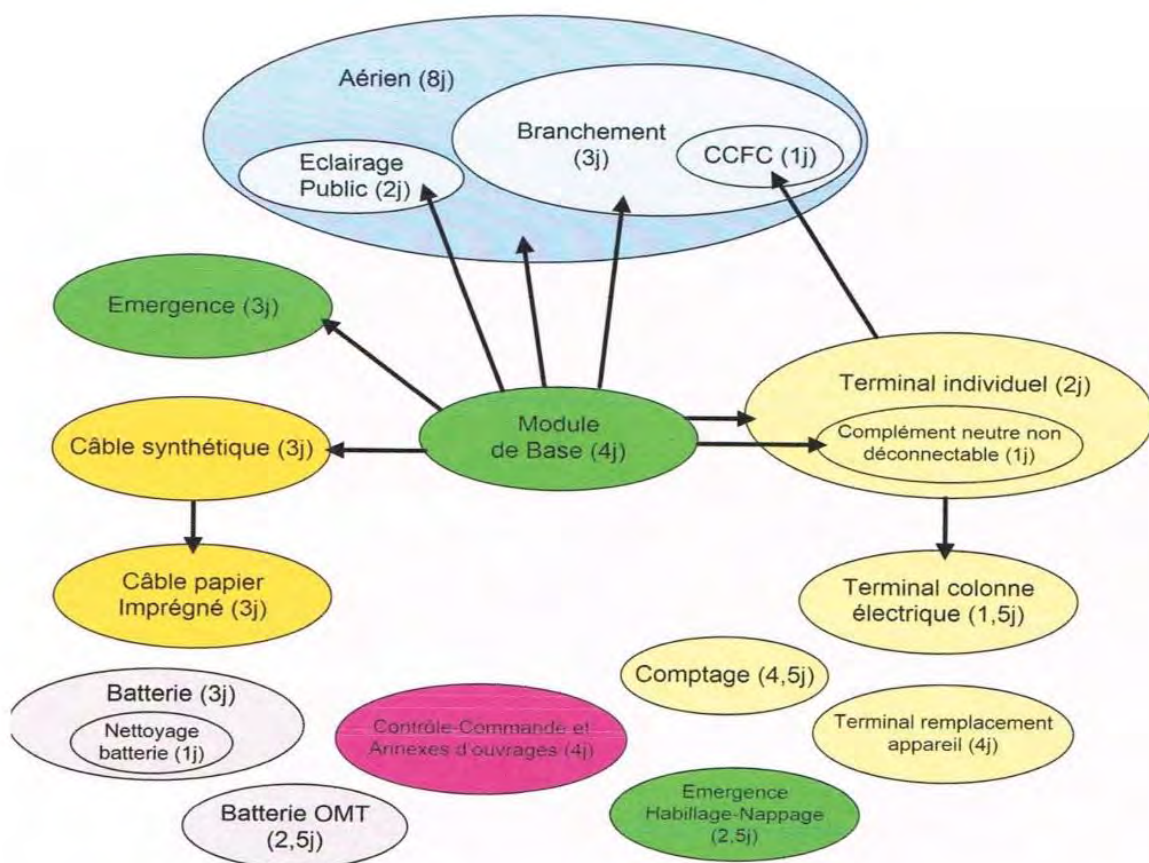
Aérien (8j)

Branchement (3j)

Eclairage Public (2j)

CCFC (1j)

Emergence (3j)

Terminal individuel (2j)

Complément neutre non déconnectable (1j)

Module de Base (4j)

Câble synthétique (3j)

Câble papier Imprégné (3j)

Terminal colonne électrique (1,5j)

Comptage (4,5j)

Batterie (3j)

Nettoyage batterie (1j)

Contrôle-Commande et Annexes d'ouvrages (4j)

Terminal remplacement appareil (4j)

Emergence Habillage-Nappage (2,5j)

Batterie OMT (2,5j)